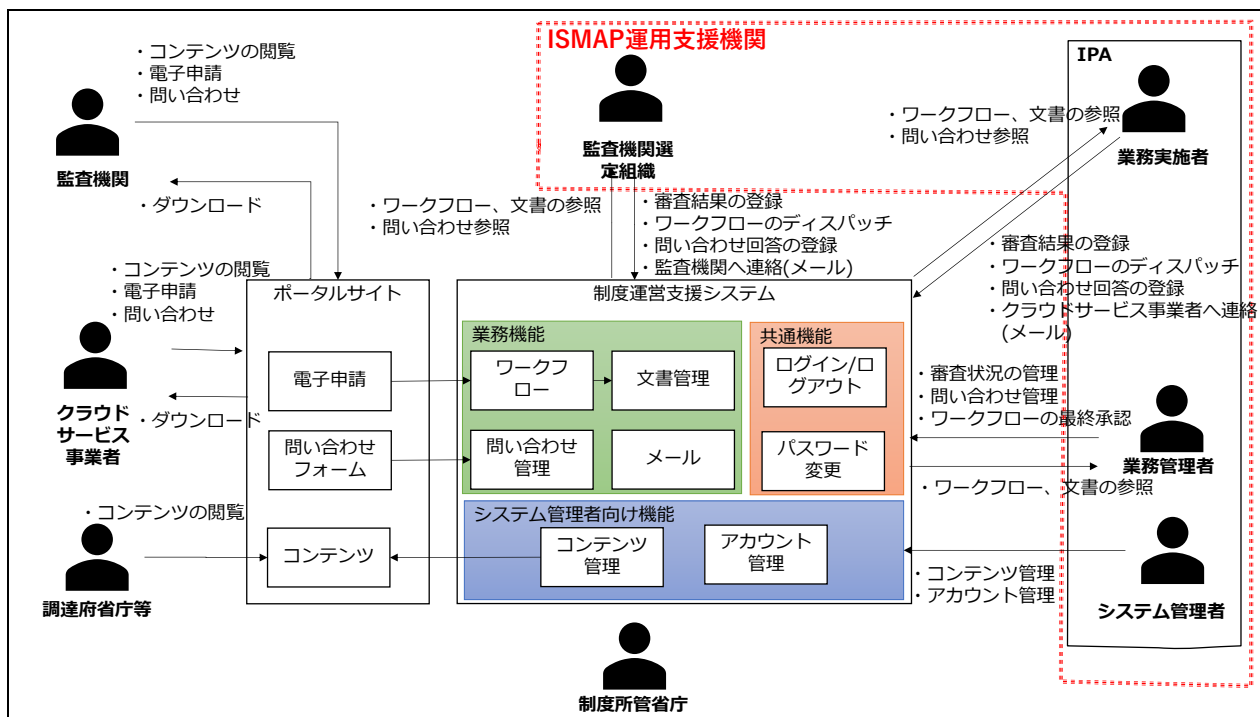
ISMAP運用支援機関

IPA

・コンテンツの閲覧
・電子申請
・問い合わせ

監査機関

・ダウンロード

監査機関選定組織

・ワークフロー、文書の参照
・問い合わせ参照

業務実施者

・ワークフロー、文書の参照
・問い合わせ参照

・審査結果の登録
・ワークフローのディスパッチ
・問い合わせ回答の登録
・監査機関へ連絡(メール)

・審査結果の登録
・ワークフローのディスパッチ
・問い合わせ回答の登録
・クラウドサービス事業者へ連絡(メール)

・コンテンツの閲覧
・電子申請
・問い合わせ

ポータルサイト

制度運営支援システム

業務機能

共通機能

電子申請

ワークフロー

文書管理

ログイン/ログアウト

クラウドサービス事業者

・ダウンロード

問い合わせフォーム

問い合わせ管理

メール

パスワード変更

・審査状況の管理
・問い合わせ管理
・ワークフローの最終承認

業務管理者

・ワークフロー、文書の参照

・コンテンツの閲覧

システム管理者向け機能

コンテンツ

コンテンツ管理

アカウント管理

調達府省庁等

・コンテンツ管理
・アカウント管理

システム管理者

制度所管省庁